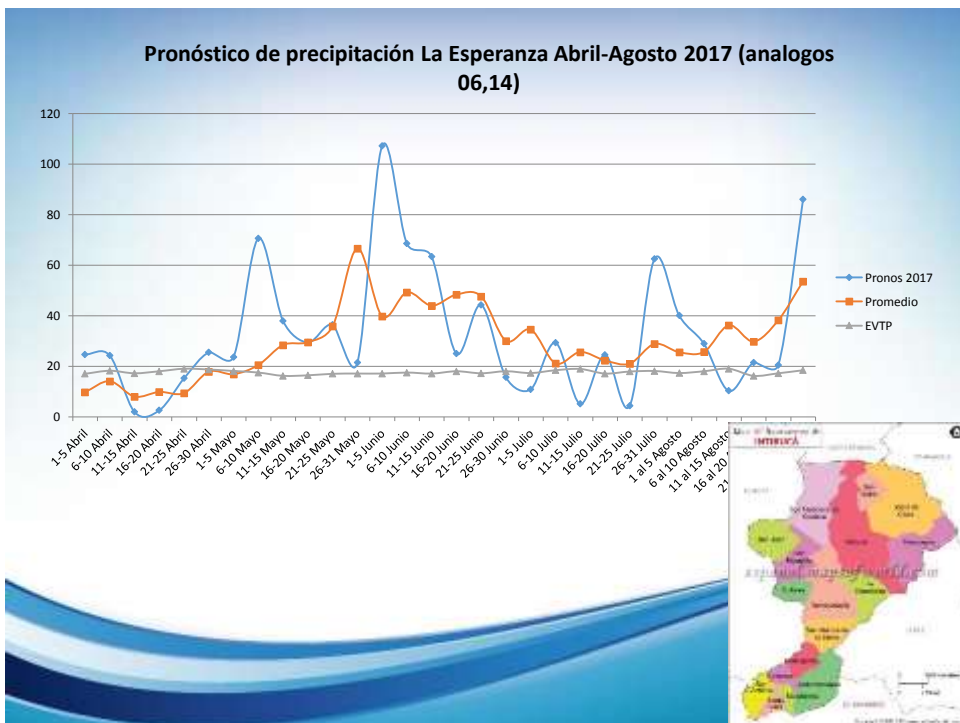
Pronóstico de precipitación La Esperanza Abril-Agosto 2017 (analogos 06,14)

120
100
80
60
40
20
0

1-5 Abril
6-10 Abril
11-15 Abril
16-20 Abril
21-25 Abril
26-30 Abril
1-5 Mayo
6-10 Mayo
11-15 Mayo
16-20 Mayo
21-25 Mayo
26-31 Mayo
1-5 Junio
6-10 Junio
11-15 Junio
16-20 Junio
21-25 Junio
26-30 Junio
1-5 Julio
6-10 Julio
11-15 Julio
16-20 Julio
21-25 Julio
26-31 Julio
1 al 5 Agosto
6 al 10 Agosto
11 al 15 Agosto
16 al 20 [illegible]
21 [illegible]

Pronos 2017
Promedio
EVTP

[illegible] INTIBUCÁ
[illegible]